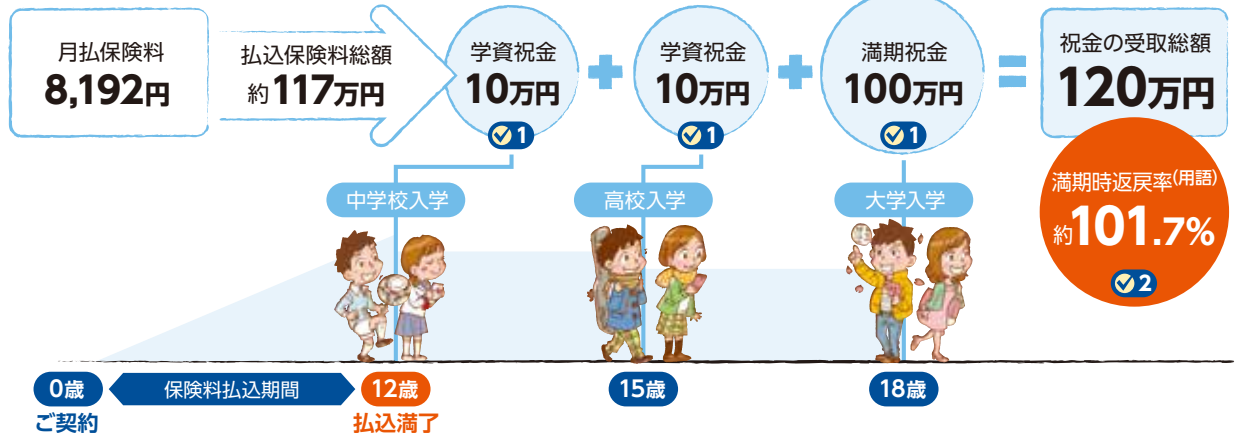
月払保険料
8,192円

払込保険料総額
約117万円

学資祝金
10万円
1

学資祝金
10万円
1

満期祝金
100万円
1

祝金の受取総額
120万円

満期時返戻率(用語)
約101.7%
2

中学校入学

高校入学

大学入学

0歳
ご契約

保険料払込期間

12歳
払込満了

15歳

18歳